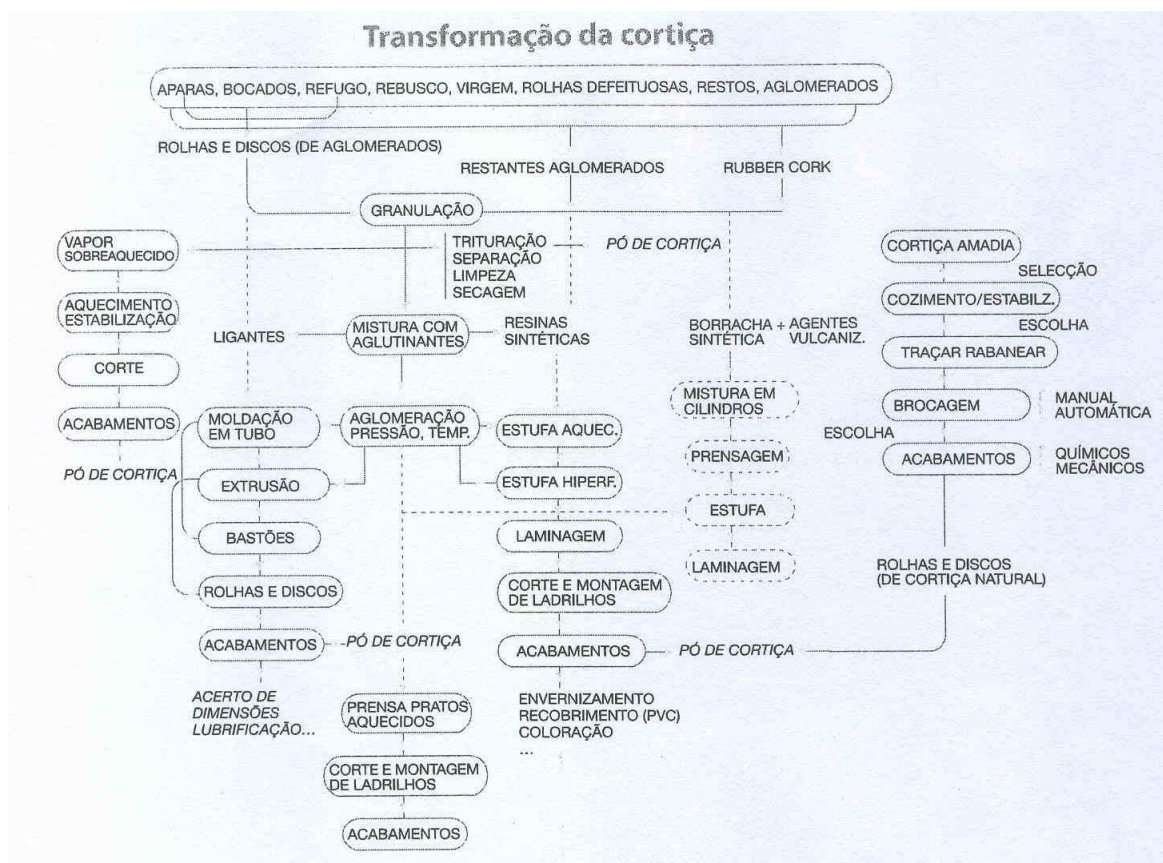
Transformação da cortiça

APARAS, BOCADOS, REFUGO, REBUSCO, VIRGEM, ROLHAS DEFEITUOSAS, RESTOS, AGLOMERADOS

ROLHAS E DISCOS (DE AGLOMERADOS)

RESTANTES AGLOMERADOS

RUBBER CORK

GRANULAÇÃO

VAPOR SOBREAQUECIDO

TRITURAÇÃO
SEPARAÇÃO
LIMPEZA
SECAGEM

PÓ DE CORTIÇA

AQUECIMENTO ESTABILIZAÇÃO

LIGANTES

MISTURA COM AGLUTINANTES

RESINAS SINTÉTICAS

BORRACHA SINTÉTICA + AGENTES VULCANIZ.

CORTE

ACABAMENTOS

MOLDAÇÃO EM TUBO

AGLOMERAÇÃO PRESSÃO, TEMP.

ESTUFA AQUEC.

MISTURA EM CILINDROS

PÓ DE CORTIÇA

EXTRUSÃO

ESTUFA HIPERF.

PRENSAGEM

ESTUFA

BASTÕES

LAMINAGEM

LAMINAGEM

ROLHAS E DISCOS

CORTE E MONTAGEM DE LADRILHOS

ACABAMENTOS

PÓ DE CORTIÇA

ACABAMENTOS

PÓ DE CORTIÇA

ACERTO DE DIMENSÕES LUBRIFICAÇÃO...

PRENSA PRATOS AQUECIDOS

ENVERNIZAMENTO
RECOBRIMENTO (PVC)
COLORAÇÃO
...

CORTE E MONTAGEM DE LADRILHOS

ACABAMENTOS

CORTIÇA AMADIA

SELECÇÃO

COZIMENTO/ESTABILZ.

ESCOLHA

TRAÇAR RABANEAR

BROCAGEM

MANUAL AUTOMÁTICA

ESCOLHA

ACABAMENTOS

QUÍMICOS MECÂNICOS

ROLHAS E DISCOS (DE CORTIÇA NATURAL)